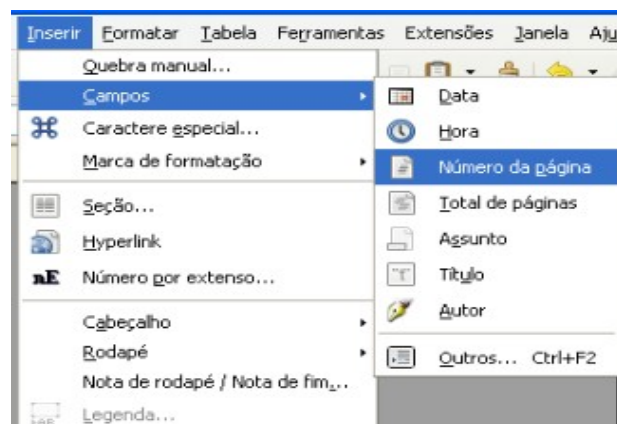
Inserir Formatar Tabela Ferramentas Extensões Janela Aju

Quebra manual...
Campos
Caractere especial...
Marca de formatação
Seção...
Hyperlink
Número por extenso...
Cabeçalho
Rodapé
Nota de rodapé / Nota de fim...
Legenda...

Data
Hora
Número da página
Total de páginas
Assunto
Título
Autor
Outros... Ctrl+F2